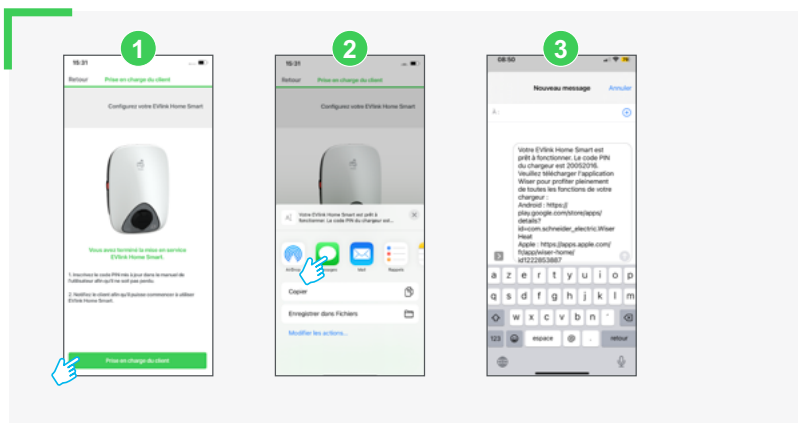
1

15:31

Retour Prise en charge du client

Configurez votre EVlink Home Smart

Vous avez terminé la mise en service EVlink Home Smart.

1. Inscrivez le code PIN mis à jour dans le manuel de l'utilisateur afin qu'il ne soit pas perdu.

2. Notifiez le client afin qu'il puisse commencer à utiliser EVlink Home Smart.

Prise en charge du client

2

15:31

Retour Prise en charge du client

Configurez votre EVlink Home Smart

Votre EVlink Home Smart est prêt à fonctionner. Le code PIN du chargeur est...

AirDrop Messages Mail Rappels

Copier

Enregistrer dans Fichiers

Modifier les actions...

3

08:50

Nouveau message Annuler

À :

Votre EVlink Home Smart est prêt à fonctionner. Le code PIN du chargeur est 20052016. Veuillez télécharger l'application Wiser pour profiter pleinement de toutes les fonctions de votre chargeur :
Android : https://play.google.com/store/apps/details?id=com.schneider_electric.Wiser Heat
Apple : https://apps.apple.com/fr/app/wiser-home/id1222853887

q w e r t y u i o p
a s d f g h j k l m
w x c v b n '
123 espace @ . retour